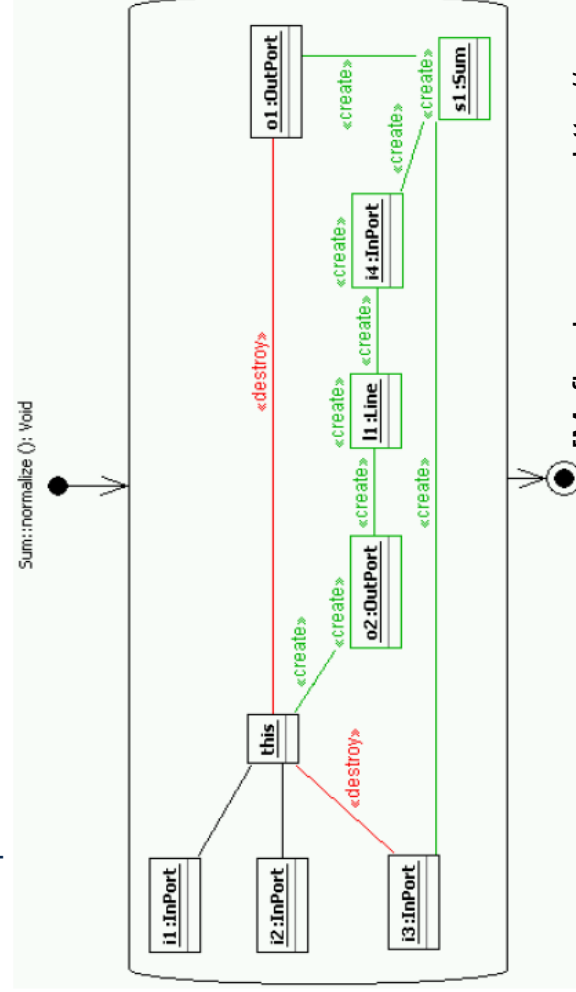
Sum::normalize (): Void

o1:OutPort
«create»
«create»
s1:Sum
«create»
«create»
i4:InPort
«create»
«create»
«destroy»
«create»
l1:Line
«create»
«create»
«create»
«create»
o2:OutPort
«create»
«create»
this
«destroy»
i1:InPort
i2:InPort
i3:InPort
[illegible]